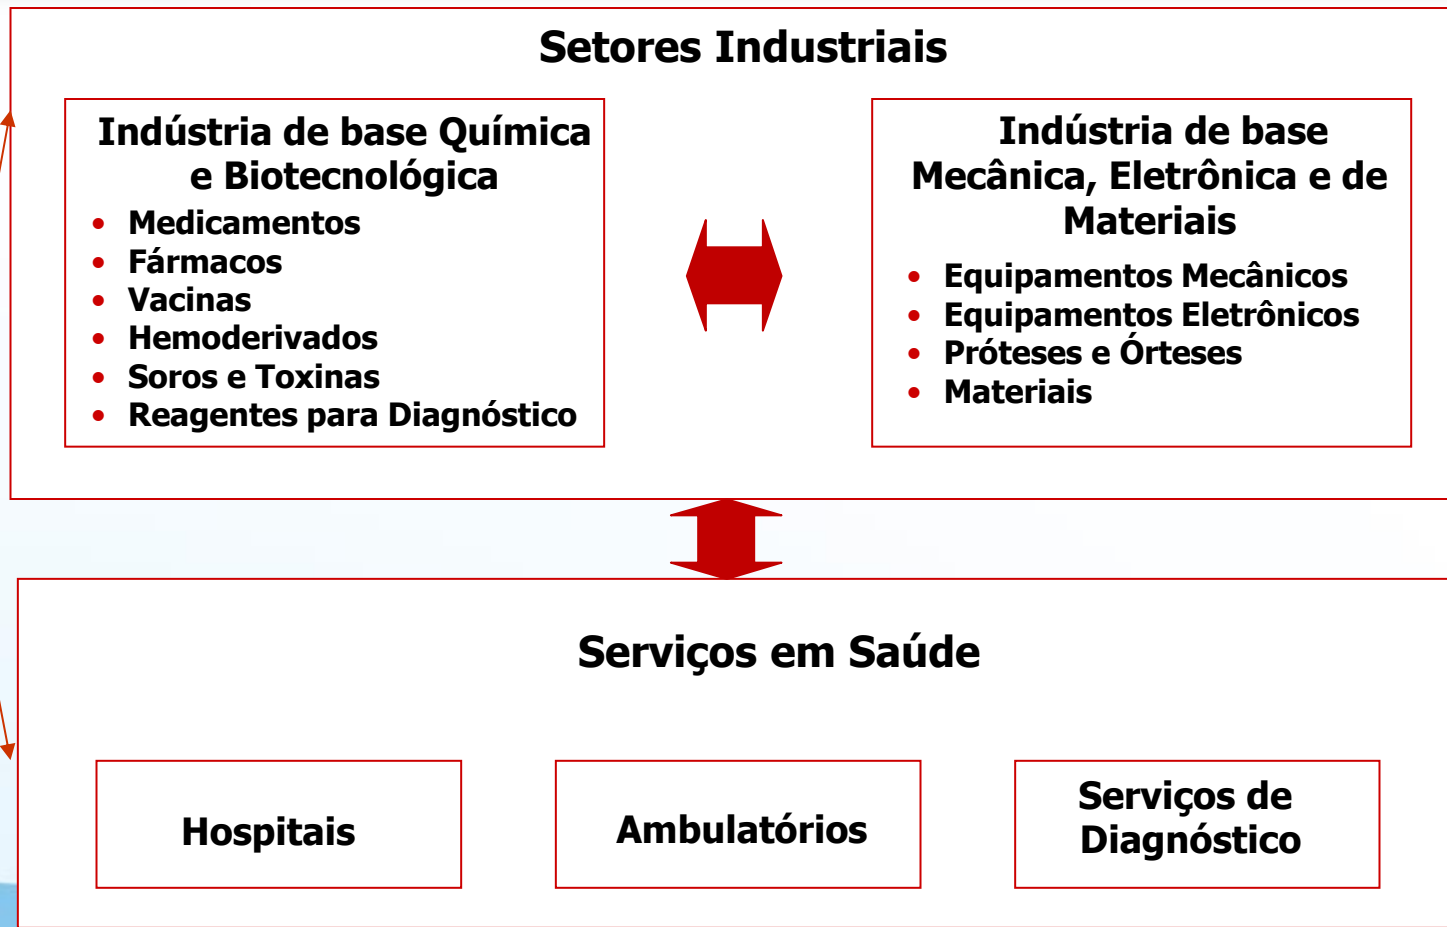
Setores Industriais

Indústria de base Química e Biotecnológica

- Medicamentos
- Fármacos
- Vacinas
- Hemoderivados
- Soros e Toxinas
- Reagentes para Diagnóstico

Indústria de base Mecânica, Eletrônica e de Materiais

- Equipamentos Mecânicos
- Equipamentos Eletrônicos
- Próteses e Órteses
- Materiais

Serviços em Saúde

Hospitais

Ambulatórios

Serviços de Diagnóstico